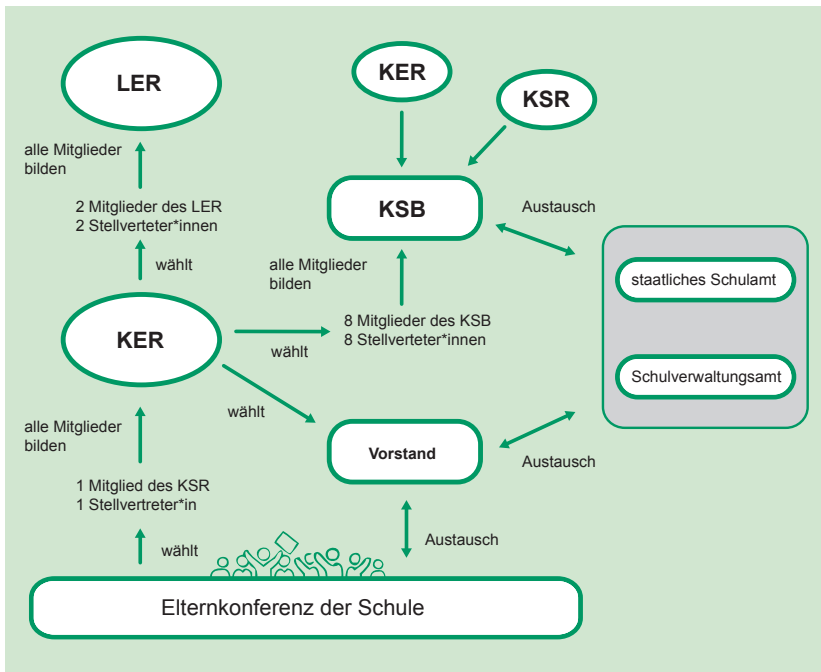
LER

KER

KSR

alle Mitglieder bilden

2 Mitglieder des LER
2 Stellverteter*innen

KSB

Austausch

staatliches Schulamt

wählt

alle Mitglieder bilden

KER

8 Mitglieder des KSB
8 Stellverteter*innen

wählt

Schulverwaltungsamt

wählt

alle Mitglieder bilden

Vorstand

Austausch

1 Mitglied des KSR
1 Stellvertreter*in

Austausch

wählt

Elternkonferenz der Schule